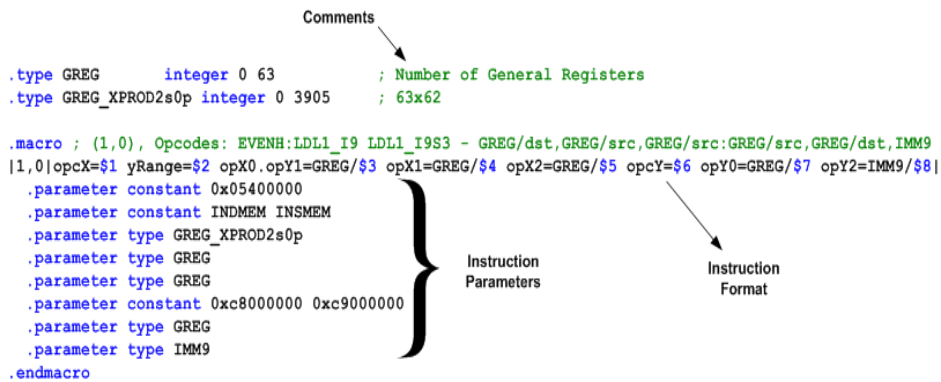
Comments

.type GREG integer 0 63 ; Number of General Registers
.type GREG_XPROD2s0p integer 0 3905 ; 63x62

.macro ; (1,0), Opcodes: EVENH:LDL1_I9 LDL1_I9S3 - GREG/dst,GREG/src,GREG/src:GREG/src,GREG/dst,IMM9
|1,0|opcX=$1 yRange=$2 opX0.opY1=GREG/$3 opX1=GREG/$4 opX2=GREG/$5 opcY=$6 opY0=GREG/$7 opY2=IMM9/$8|
.parameter constant 0x05400000
.parameter constant INDMEM INSMEM
.parameter type GREG_XPROD2s0p
.parameter type GREG
.parameter type GREG
.parameter constant 0xc8000000 0xc9000000
.parameter type GREG
.parameter type IMM9
.endmacro

Instruction Parameters

Instruction Format